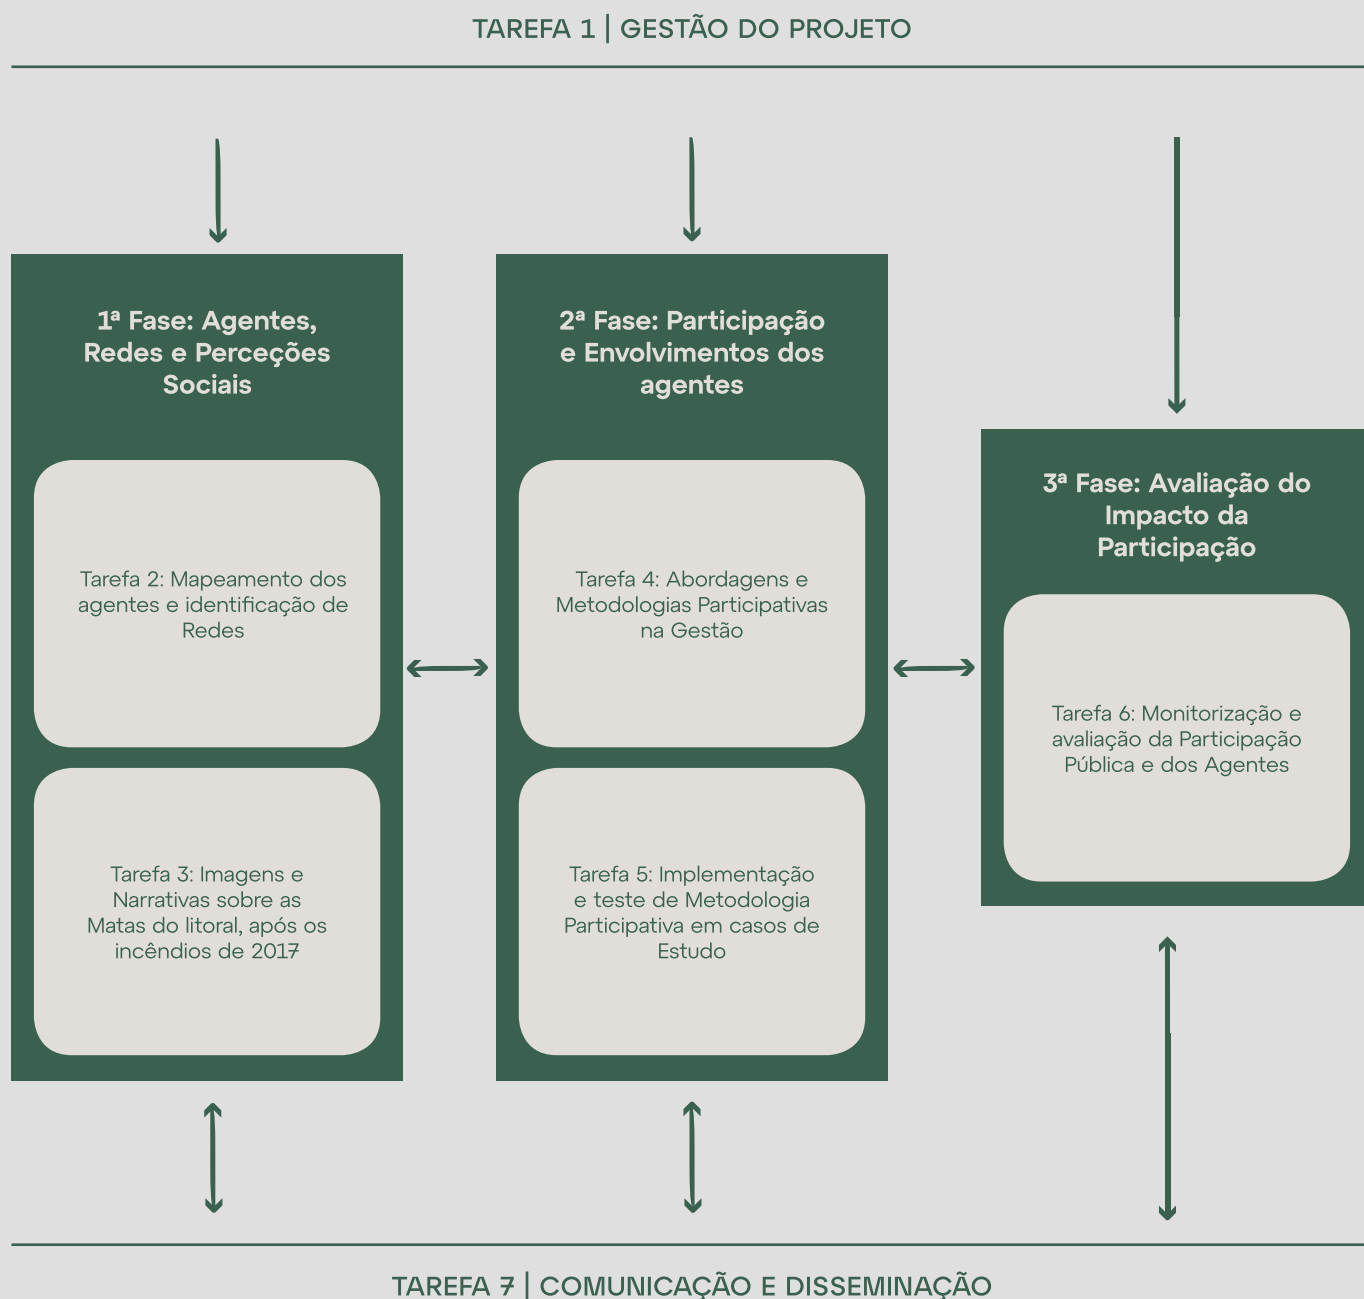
TAREFA 1 | GESTÃO DO PROJETO

1ª Fase: Agentes, Redes e Perceções Sociais

Tarefa 2: Mapeamento dos agentes e identificação de Redes

Tarefa 3: Imagens e Narrativas sobre as Matas do litoral, após os incêndios de 2017

2ª Fase: Participação e Envolvimentos dos agentes

Tarefa 4: Abordagens e Metodologias Participativas na Gestão

Tarefa 5: Implementação e teste de Metodologia Participativa em casos de Estudo

3ª Fase: Avaliação do Impacto da Participação

Tarefa 6: Monitorização e avaliação da Participação Pública e dos Agentes

TAREFA 7 | COMUNICAÇÃO E DISSEMINAÇÃO